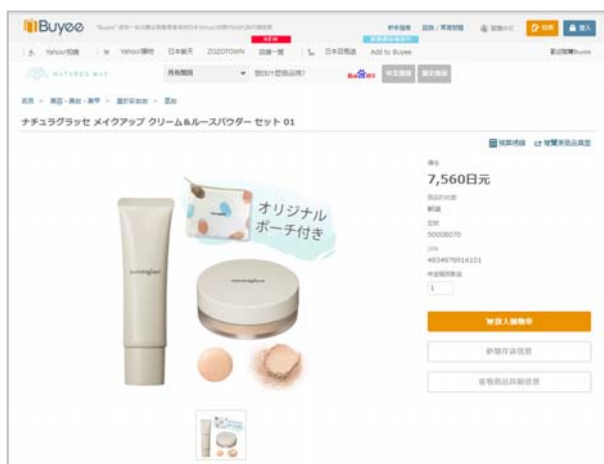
Buyee

Yahoo!拍賣 | Yahoo!購物 | 日本樂天 | ZOZOTOWN | 店鋪一覽 | 日本亞馬遜 | Add to Buyee

NATURE'S WAY

所有類別

ナチュラグラッセ メイクアップ クリーム&ルースパウダー セット 01

オリジナル ポーチ付き

7,560日元

新品

50008070

4934976916101

1

加入購物車